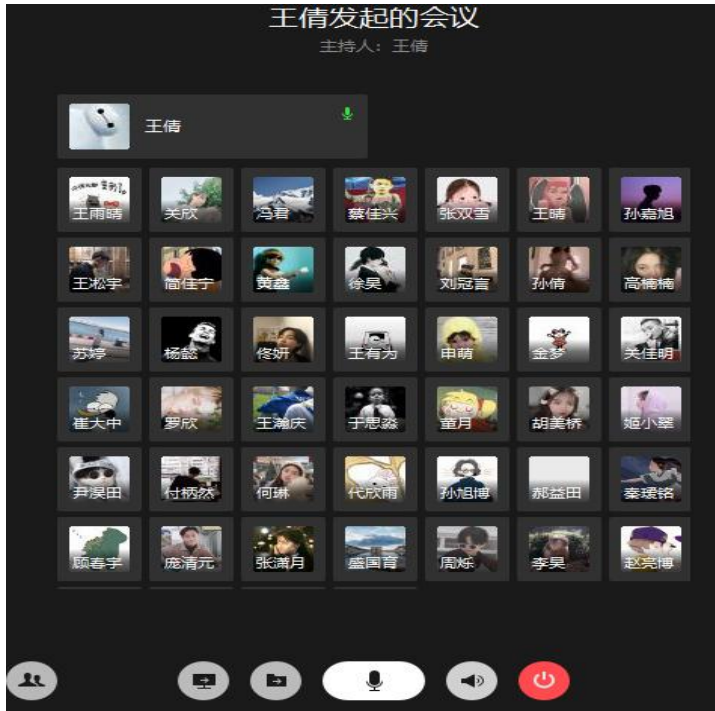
王倩发起的会议

主持人：王倩

王倩

王雨晴 关欣 冯君 蔡佳兴 张双雪 王晴 孙嘉旭

王松宇 商佳宁 黄鑫 徐昊 刘冠言 孙倩 高楠楠

苏婷 杨懿 佟妍 王有为 申萌 金梦 关佳明

崔大中 罗欣 王瀚庆 于思淼 童月 胡美桥 姬小翠

尹昊田 付柄然 何琳 代欣雨 孙旭博 郝益田 秦瑷铭

顾春宇 庞清元 张满月 盛国育 周烁 李昊 赵亮博